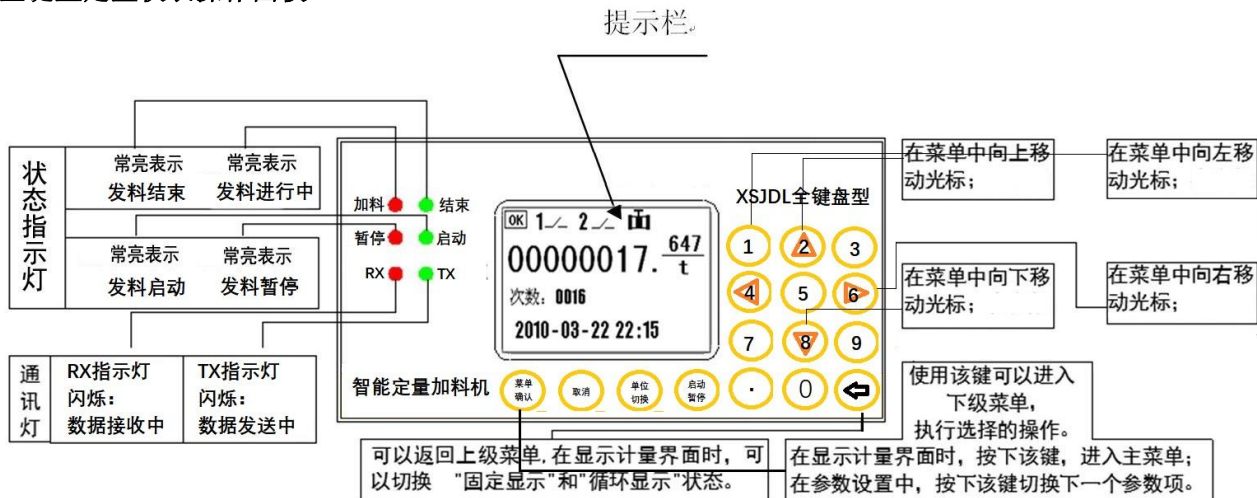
提示栏

状态指示灯

常亮表示
发料结束

常亮表示
发料进行中

常亮表示
发料启动

常亮表示
发料暂停

加料 结束
暂停 启动
RX TX

OK 1 2
00000017. $\frac{647}{t}$
次数：0016
2010-03-22 22:15

XSJDL全键盘型

1 2 3
4 5 6
7 8 9
· 0

智能定量加料机

菜单确认 取消 单位切换 启动暂停

在菜单中向上移动光标；

在菜单中向左移动光标；

在菜单中向下移动光标；

在菜单中向右移动光标；

通讯灯

RX指示灯
闪烁：
数据接收中

TX指示灯
闪烁：
数据发送中

使用该键可以进入下级菜单，执行选择的操作。

可以返回上级菜单，在显示计量界面时，可以切换 "固定显示"和"循环显示"状态。

在显示计量界面时，按下该键，进入主菜单；在参数设置中，按下该键切换下一个参数项。